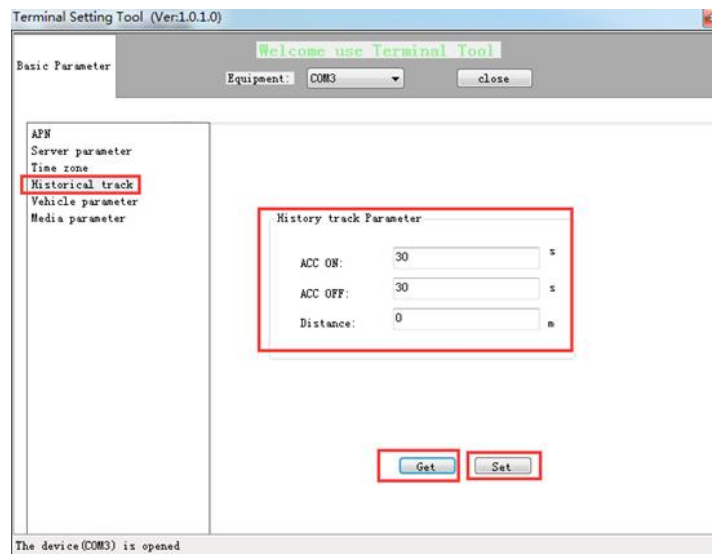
Terminal Setting Tool (Ver:1.0.1.0)

Basic Parameter

Welcome use Terminal Tool

Equipment: COM3 close

APN
Server parameter
Time zone
Historical track
Vehicle parameter
Media parameter

History track Parameter

ACC ON: 30 s

ACC OFF: 30 s

Distance: 0 m

Get Set

The device(COM3) is opened